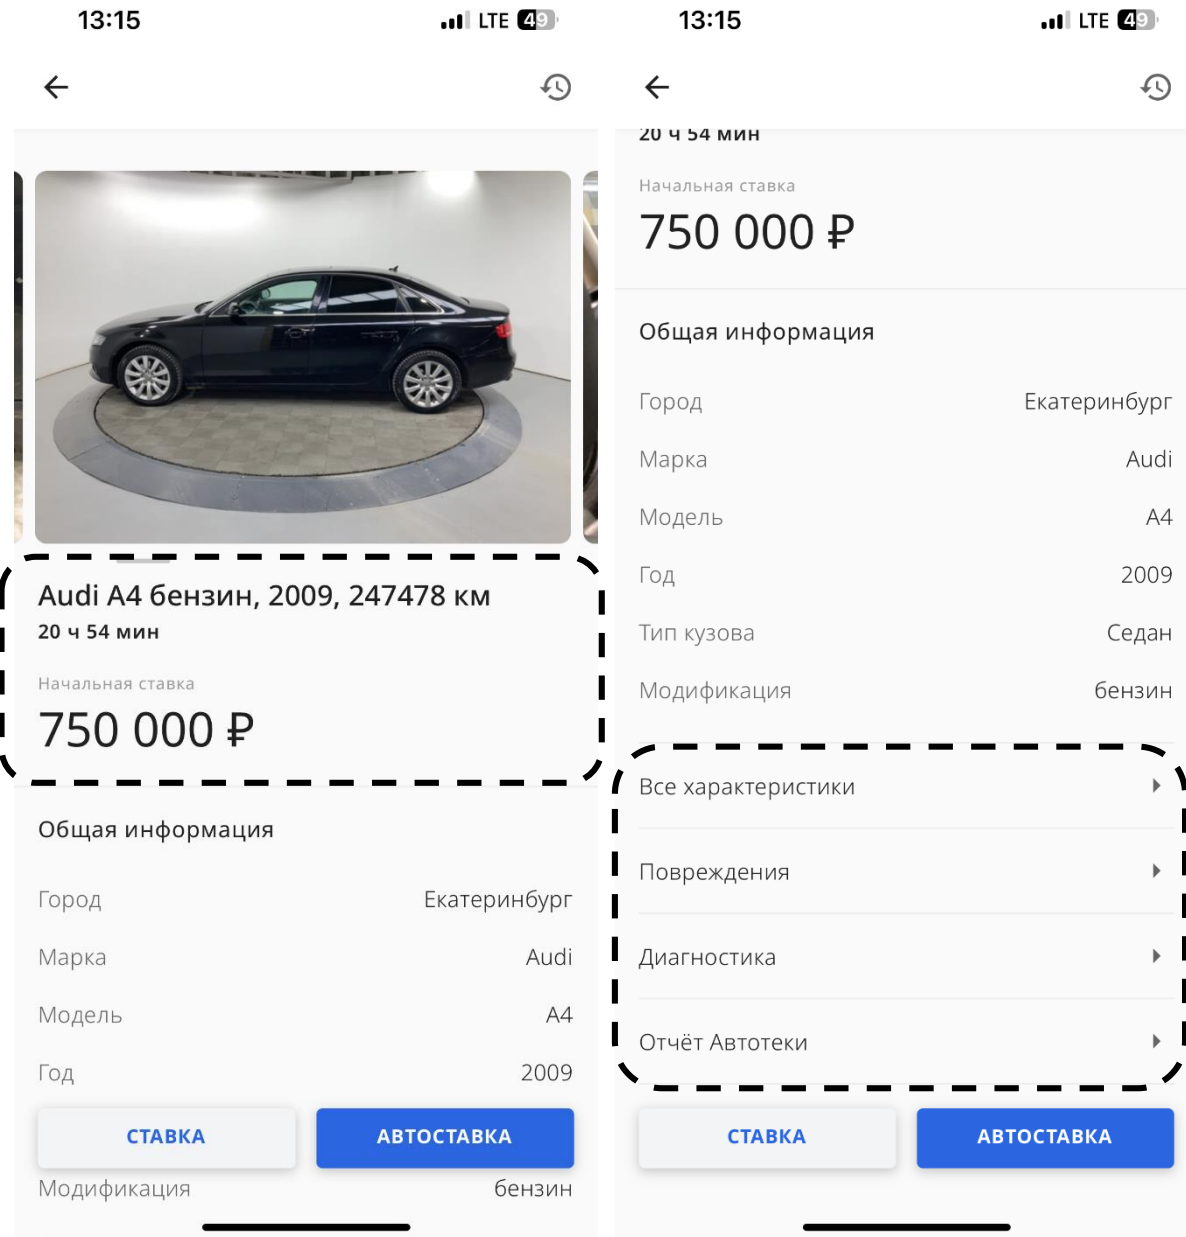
13:15 LTE 49

Audi A4 бензин, 2009, 247478 км
20 ч 54 мин

Начальная ставка
750 000 ₽

Общая информация

| Город | Екатеринбург |
|---|---|
| Марка | Audi |
| Модель | A4 |
| Год | 2009 |

СТАВКА
АВТОСТАВКА

Модификация бензин

13:15 LTE 49

20 ч 54 мин

Начальная ставка
750 000 ₽

Общая информация

| Город | Екатеринбург |
|---|---|
| Марка | Audi |
| Модель | A4 |
| Год | 2009 |
| Тип кузова | Седан |
| Модификация | бензин |

Все характеристики
Повреждения
Диагностика
Отчёт Автотеки

СТАВКА
АВТОСТАВКА